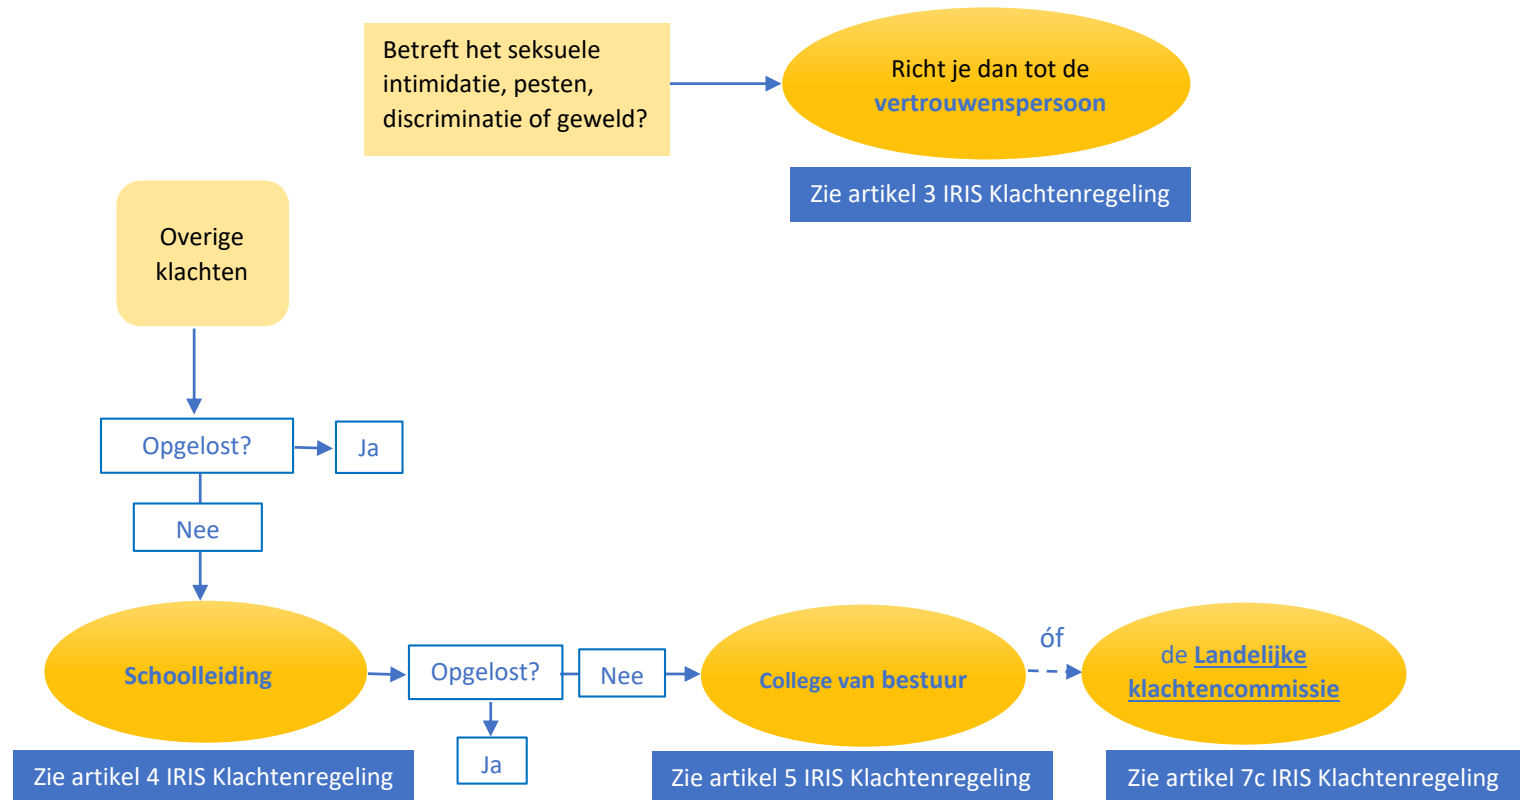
Betreft het seksuele intimidatie, pesten, discriminatie of geweld?

Richt je dan tot de vertrouwenspersoon

Zie artikel 3 IRIS Klachtenregeling

Overige klachten

Opgelost?

Ja

Nee

Schoolleiding

Opgelost?

Nee

Ja

College van bestuur

óf

de Landelijke klachtencommissie

Zie artikel 4 IRIS Klachtenregeling

Zie artikel 5 IRIS Klachtenregeling

Zie artikel 7c IRIS Klachtenregeling